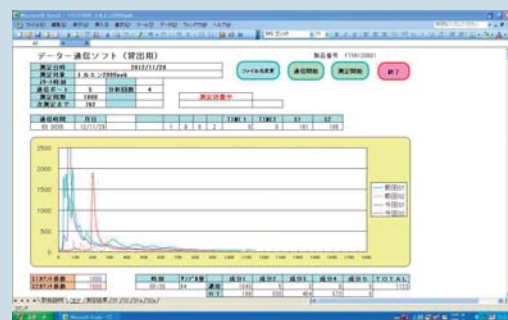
Microsoft Excel

データー通信ソフト（貸出用）

製品番号

測定日時　2012/11/29

測定対象

通信データ　5　分析回数　4

測定時間　1000

次測定まで　262

ファイル名変更　通信開始　測定開始　終了

測定回数中

通信時間　月日

TIME1　TIME2　S1　S2

2500
2000
1500
1000
500
0

TOTAL